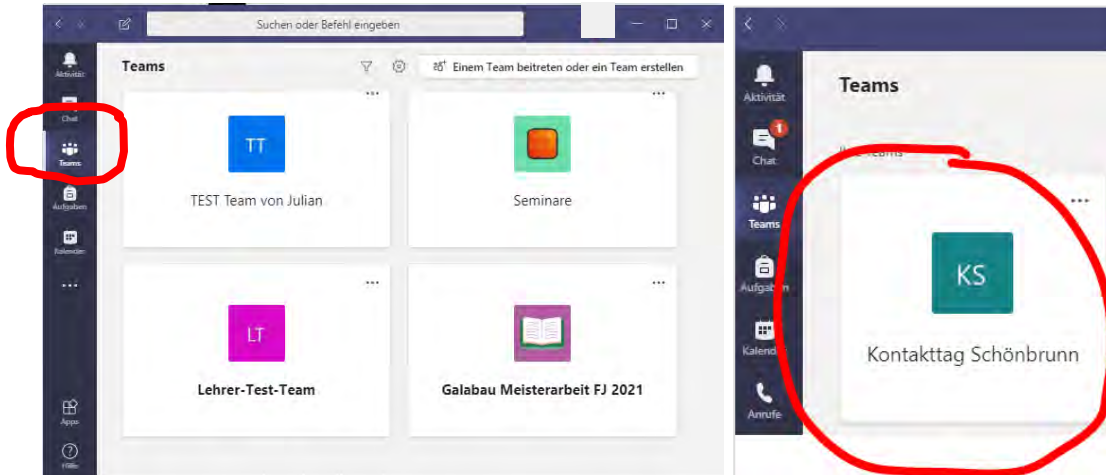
Suchen oder Befehl eingeben

Aktivität
Chat
Teams
Aufgaben
Kalender
...
Apps
Hilfe

Teams
Einem Team beitreten oder ein Team erstellen

TT
TEST Team von Julian

Seminare

LT
Lehrer-Test-Team

Galabau Meisterarbeit FJ 2021

Aktivität
1
Chat
Teams
Aufgaben
Kalender
Anrufe

Teams
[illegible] Teams

KS
Kontakttag Schönbrunn